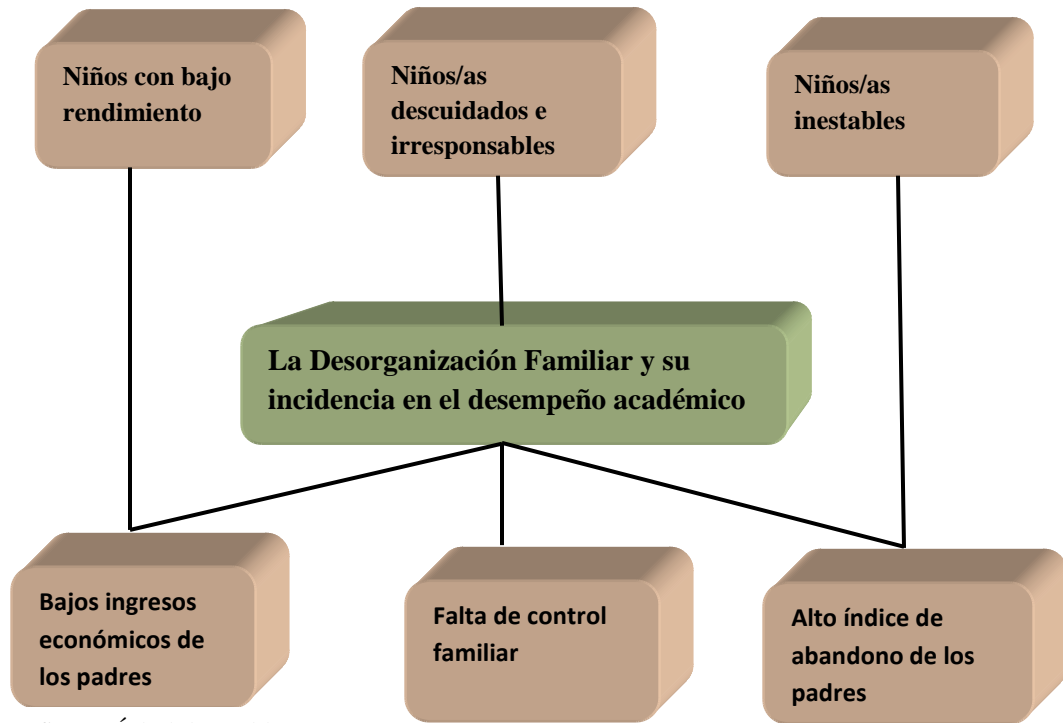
Niños con bajo rendimiento

Niños/as descuidados e irresponsables

Niños/as inestables

La Desorganización Familiar y su incidencia en el desempeño académico

Bajos ingresos económicos de los padres

Falta de control familiar

Alto índice de abandono de los padres